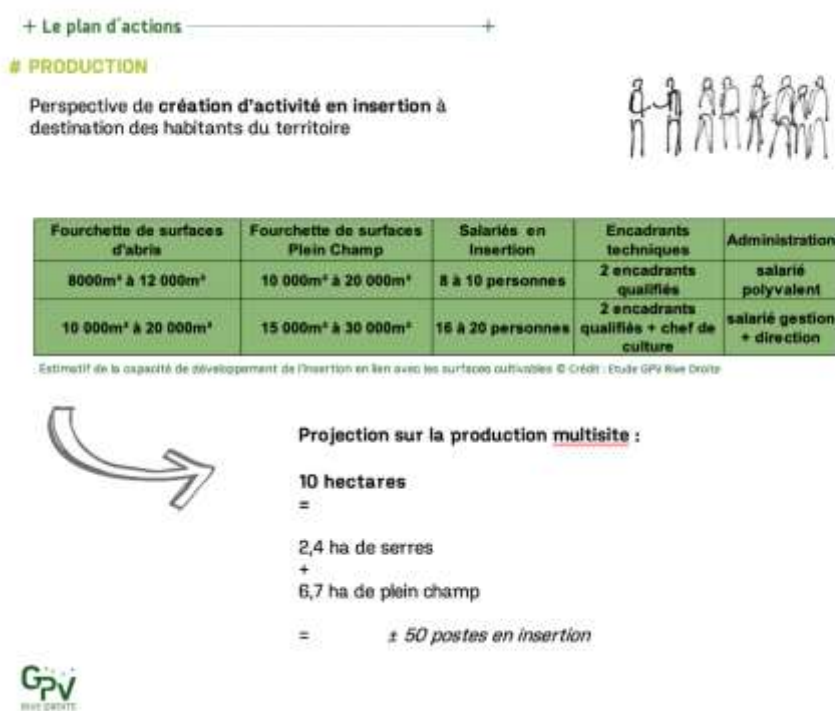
+ Le plan d'actions

# PRODUCTION

Perspective de **création d'activité en insertion** à destination des habitants du territoire

| Fourchette de surfaces d'abris | Fourchette de surfaces Plein Champ | Salariés en Insertion | Encadrants techniques | Administration |
|---|---|---|---|---|
| 8000m² à 12 000m² | 10 000m² à 20 000m² | 8 à 10 personnes | 2 encadrants qualifiés | salarié polyvalent |
| 10 000m² à 20 000m² | 15 000m² à 30 000m² | 16 à 20 personnes | 2 encadrants qualifiés + chef de culture | salarié gestion + direction |

Estimatif de la capacité de développement de l'insertion en lien avec les surfaces cultivables © Crédit : Etude GPV Rive Droite

Projection sur la production multisite :

10 hectares
=

2,4 ha de serres
+
6,7 ha de plein champ

= ± 50 postes en insertion

GPV
RIVE DROITE